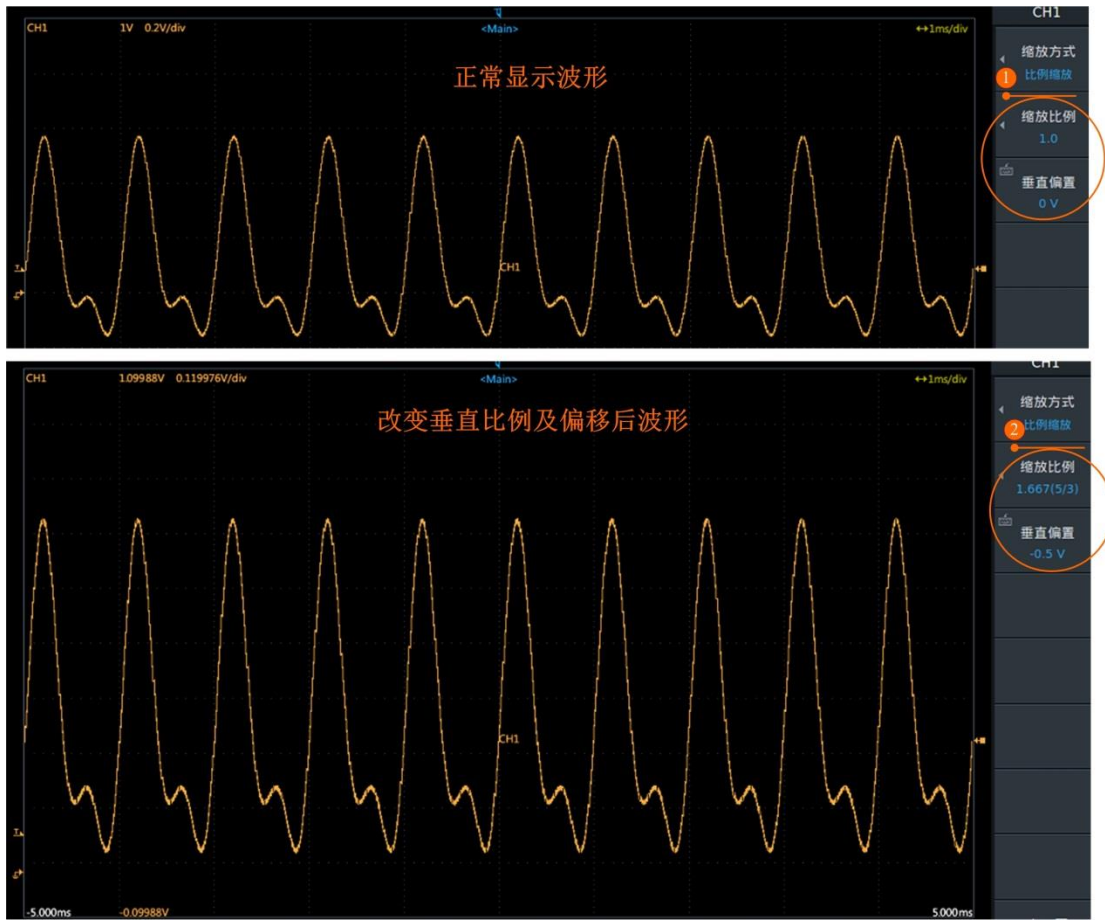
CH1 1V 0.2V/div <Main> ↔1ms/div

CH1

正常显示波形

缩放方式
比例缩放
1

缩放比例
1.0

垂直偏置
0 V

CH1

CH1 1.09988V 0.119976V/div <Main> ↔1ms/div

CH1

改变垂直比例及偏移后波形

缩放方式
比例缩放
2

缩放比例
1.667(5/3)

垂直偏置
-0.5 V

CH1

-5.000ms -0.09988V 5.000ms